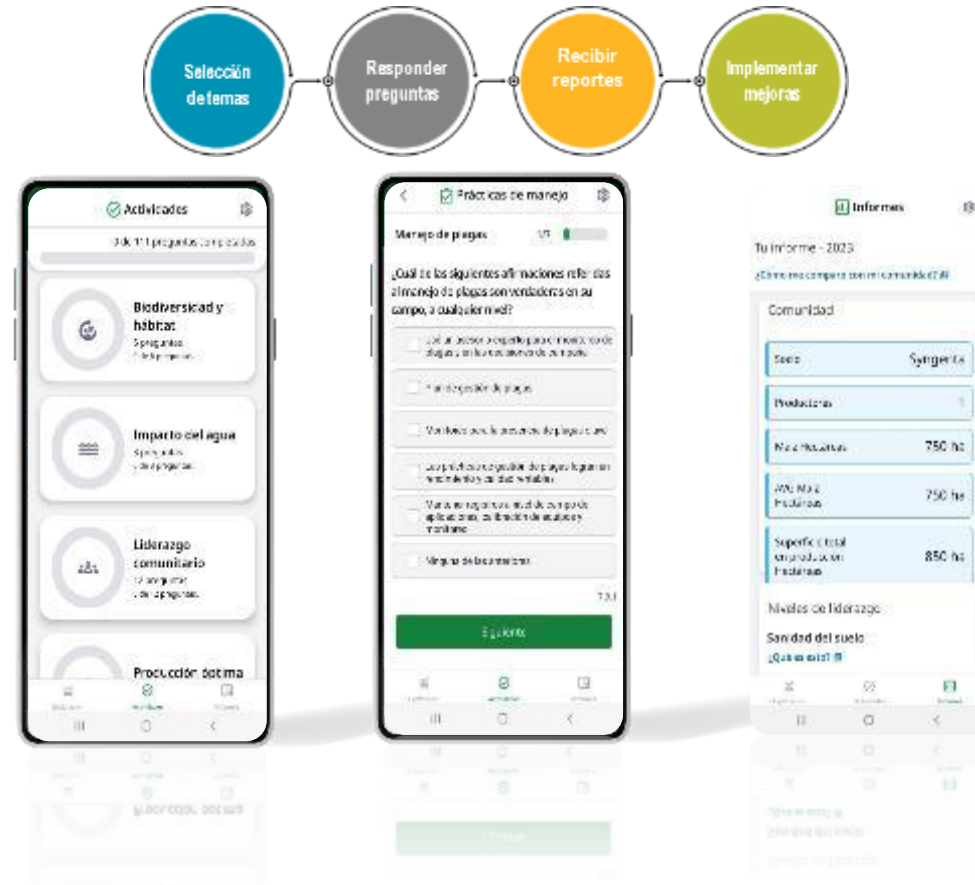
Selección de temas

Responder preguntas

Recibir reportes

Implementar mejoras

Actividades

3 de 11 preguntas completadas

Biodiversidad y hábitat
5 preguntas
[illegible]

Impacto del agua
5 preguntas
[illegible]

Liderazgo comunitario
12 preguntas
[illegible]

Producción óptima

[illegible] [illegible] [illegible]

Prácticas de manejo

Manejo de plagas 1/3

¿Cuál de las siguientes afirmaciones referidas al manejo de plagas son verdaderas en su campo, a cualquier nivel?

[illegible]

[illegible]

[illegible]

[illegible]

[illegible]

Ninguna de las anteriores

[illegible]

Siguiente

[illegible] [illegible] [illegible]

Informes

Tu informe - 2023

¿Cómo me comparo con mi comunidad? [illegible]

Comunidad

Socio Syngenta

Productores 1

Maíz Hectáreas 750 ha

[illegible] Maíz Hectáreas 750 ha

Superficie total en producción Hectáreas 850 ha

Niveles de liderazgo

Sanidad del suelo

¿Qué es esto?

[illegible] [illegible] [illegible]